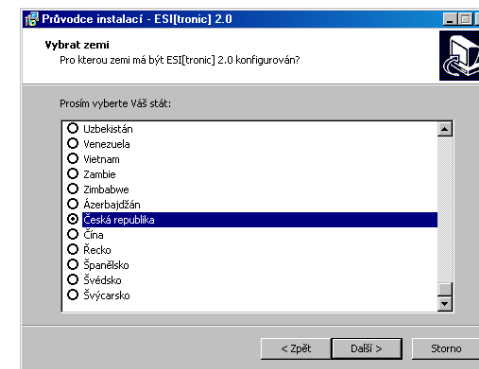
Průvodce instalací - ESI[tronic] 2.0

Vybrat zemi
Pro kterou zemi má být ESI[tronic] 2.0 konfigurován?

Prosím vyberte Váš stát:

Uzbekistán
Venezuela
Vietnam
Zambie
Zimbabwe
Ázerbajdžán
Česká republika
Čína
Řecko
Španělsko
Švédsko
Švýcarsko

< Zpět
Další >
Storno